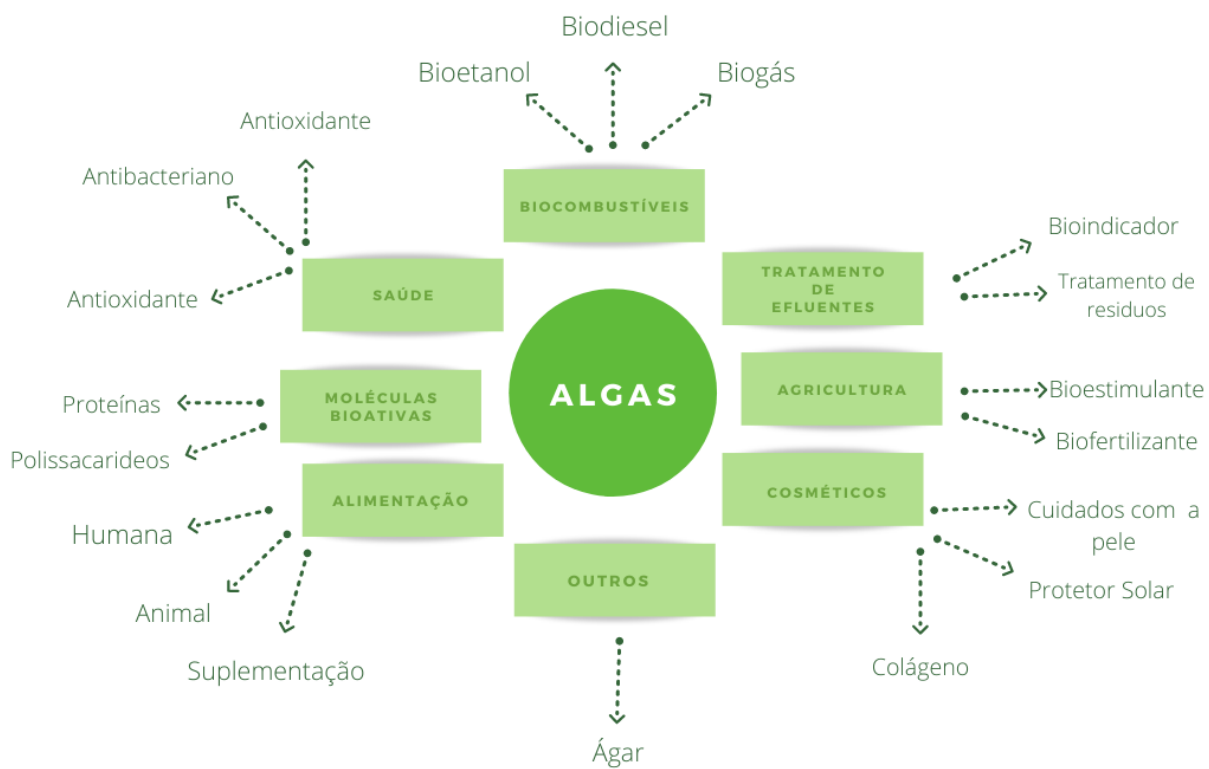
Biodiesel

Bioetanol

Biogás

BIOCOMBUSTÍVEIS

Antioxidante

Antibacteriano

Antioxidante

SAÚDE

TRATAMENTO DE EFLUENTES

Bioindicador

Tratamento de residuos

ALGAS

MOLÉCULAS BIOATIVAS

Proteínas

Polissacarideos

AGRICULTURA

Bioestimulante

Biofertilizante

ALIMENTAÇÃO

Humana

Animal

Suplementação

COSMÉTICOS

Cuidados com a pele

Protetor Solar

Colágeno

OUTROS

Ágar